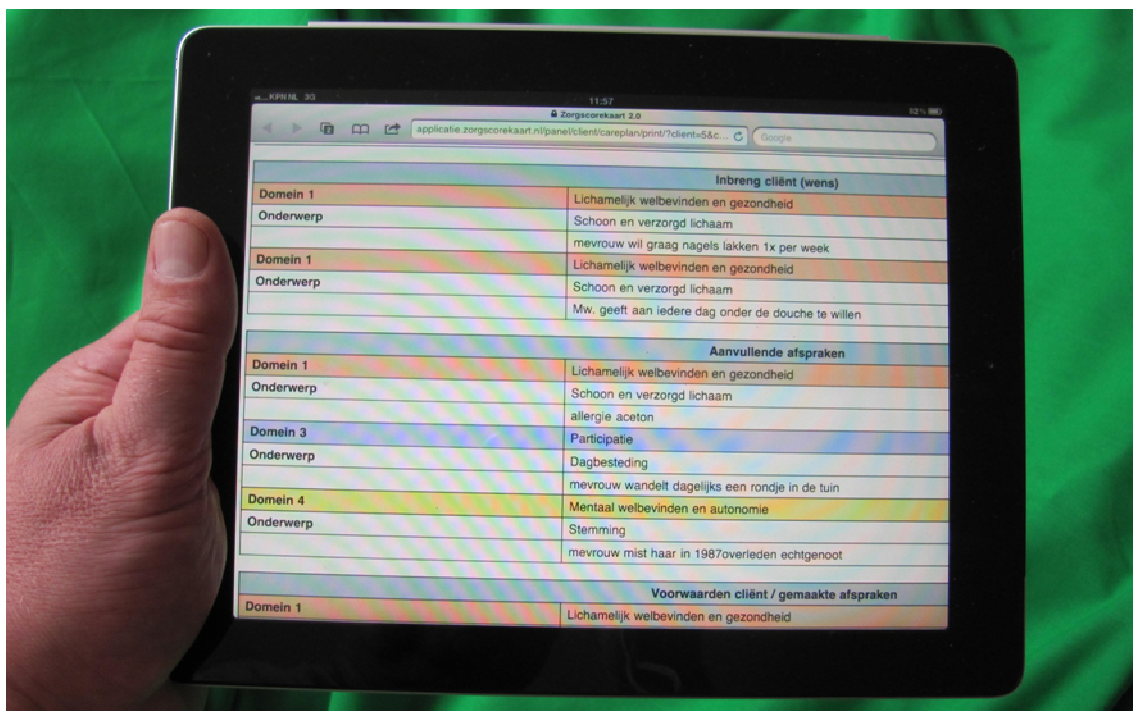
KPN NL 3G 11:57 83%

Zorgscorekaart 2.0

applicatie.zorgscorekaart.nl/panel/client/careplan/print/?client=5&c... Google

| | Inbreng cliënt (wens) |
|---|---|
| Domein 1 | Lichamelijk welbevinden en gezondheid |
| Onderwerp | Schoon en verzorgd lichaam |
| | mevrouw wil graag nagels lakken 1x per week |
| Domein 1 | Lichamelijk welbevinden en gezondheid |
| Onderwerp | Schoon en verzorgd lichaam |
| | Mw. geeft aan iedere dag onder de douche te willen |

| | Aanvullende afspraken |
|---|---|
| Domein 1 | Lichamelijk welbevinden en gezondheid |
| Onderwerp | Schoon en verzorgd lichaam |
| | allergie aceton |
| Domein 3 | Participatie |
| Onderwerp | Dagbesteding |
| | mevrouw wandelt dagelijks een rondje in de tuin |
| Domein 4 | Mentaal welbevinden en autonomie |
| Onderwerp | Stemming |
| | mevrouw mist haar in 1987overleden echtgenoot |

| | Voorwaarden cliënt / gemaakte afspraken |
|---|---|
| Domein 1 | Lichamelijk welbevinden en gezondheid |